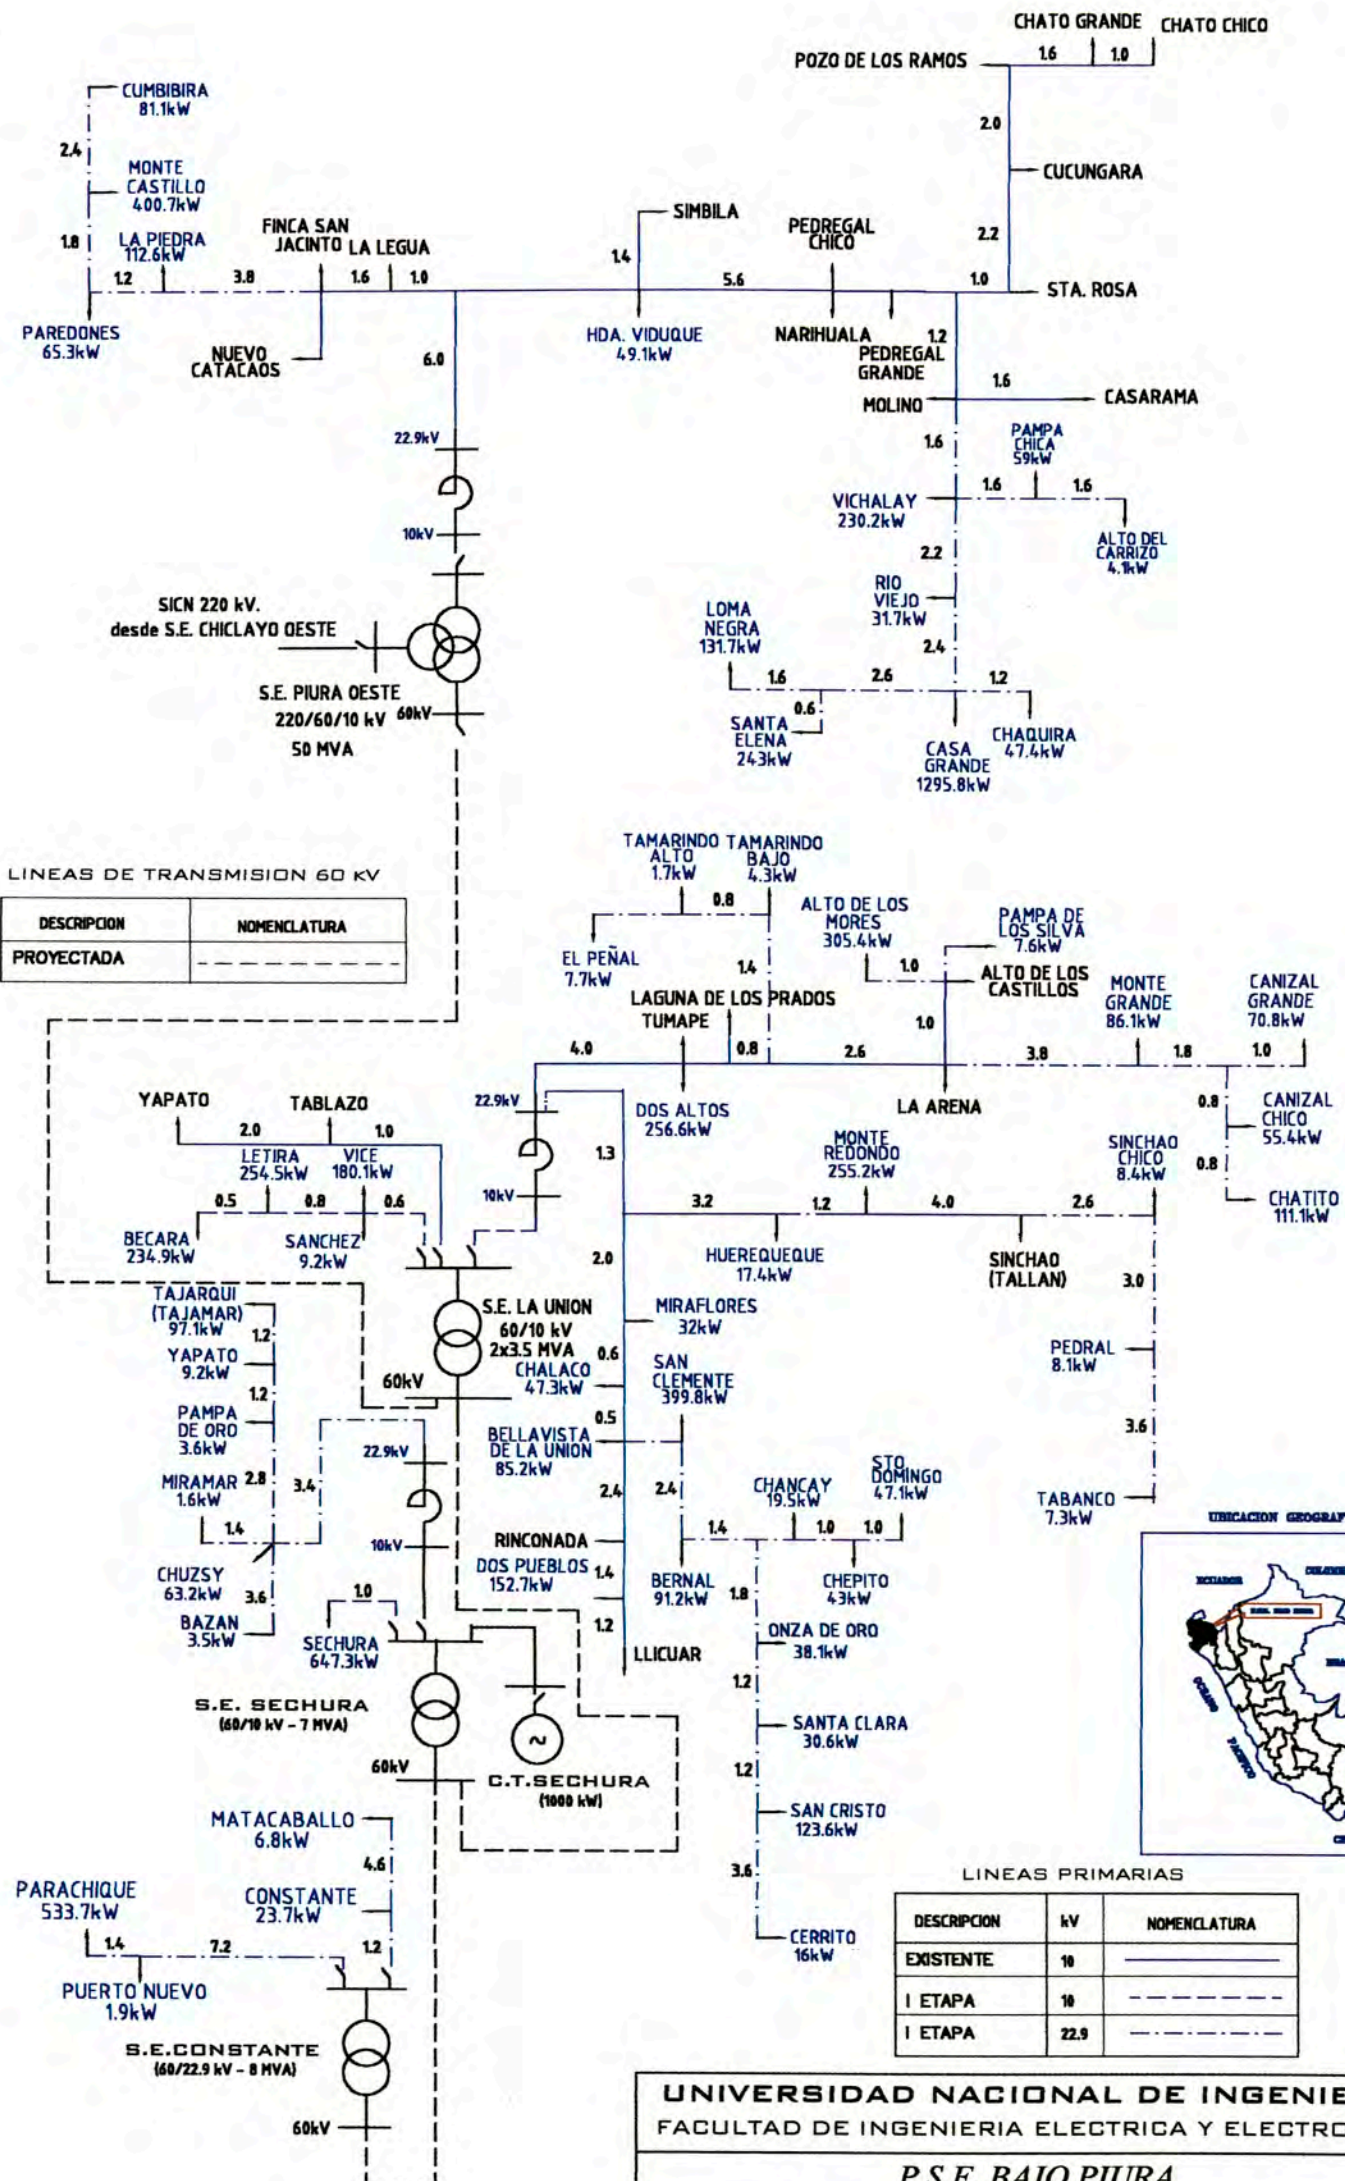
CHATO GRANDE CHATO CHICO
POZO DE LOS RAMOS 1.6 1.0
2.0
CUCUNGARA
2.2
1.0 STA. ROSA
CUMBIBIRA 81.1kW
2.4
MONTE CASTILLO 400.7kW
1.8 LA PIEDRA 112.6kW
1.2 3.8
PAREDONES 65.3kW
FINCA SAN JACINTO LA LEGUA
1.6 1.0
NUEVO CATACAOS
6.0
SIMBILA
1.4
5.6
HDA. VIDUQUE 49.1kW
PEDREGAL CHICO
NARIHUALA
1.2
PEDREGAL GRANDE
1.6
MOLINO
CASARAMA
1.6
PAMPA CHICA 59kW
1.6 1.6
VICHALAY 230.2kW
ALTO DEL CARRIZO 4.1kW
2.2
RIO VIEJO 31.7kW
2.4
LOMA NEGRA 131.7kW
1.6 2.6 1.2
0.6
SANTA ELENA 243kW
CASA GRANDE 1295.8kW
CHAQUIRA 47.4kW
22.9kV
10kV
SICN 220 kV. desde S.E. CHICLAYO OESTE
S.E. PIURA OESTE 220/60/10 kV 60kV
50 MVA
LINEAS DE TRANSMISION 60 KV

| DESCRIPCION | NOMENCLATURA |
|---|---|
| PROYECTADA | - - - - - - - - |

TAMARINDO ALTO 1.7kW
TAMARINDO BAJO 4.3kW
0.8
ALTO DE LOS MORES 305.4kW
PAMPA DE LOS SILVA 7.6kW
EL PEÑAL 7.7kW
1.4
1.0
ALTO DE LOS CASTILLOS
LAGUNA DE LOS PRADOS
TUMAPE
1.0
MONTE GRANDE 86.1kW
CANIZAL GRANDE 70.8kW
4.0 0.8 2.6 3.8 1.8 1.0
YAPATO TABLAZO
2.0 1.0
LETIRA 254.5kW
VICE 180.1kW
0.5 0.8 0.6
BECARA 234.9kW
SANCHEZ 9.2kW
22.9kV
DOS ALTOS 256.6kW
LA ARENA
0.8
CANIZAL CHICO 55.4kW
1.3
MONTE REDONDO 255.2kW
SINCHAO CHICO 8.4kW
0.8
10kV
3.2 1.2 4.0 2.6
CHATITO 111.1kW
2.0
HUEREQUEQUE 17.4kW
SINCHAO (TALLAN)
3.0
TAJARQUI (TAJAMAR) 97.1kW
1.2
S.E. LA UNION 60/10 kV 2x3.5 MVA
MIRAFLORES 32kW
YAPATO 9.2kW
0.6
CHALACO 47.3kW
SAN CLEMENTE 399.8kW
PEDRAL 8.1kW
1.2
60kV
PAMPA DE ORO 3.6kW
0.5
22.9kV
BELLAVISTA DE LA UNION 85.2kW
3.6
MIRAMAR 1.6kW 2.8
3.4
2.4 2.4
CHANCAY 19.5kW
STO. DOMINGO 47.1kW
TABANCO 7.3kW
1.4
1.4 1.0 1.0
10kV
RINCONADA
CHUZSY 63.2kW
3.6
DOS PUEBLOS 152.7kW
1.4
BERNAL 91.2kW
1.8
CHEPITO 43kW
1.0
BAZAN 3.5kW
SECHURA 647.3kW
1.2
ONZA DE ORO 38.1kW
LLICUAR
S.E. SECHURA (60/10 kV - 7 MVA)
1.2
SANTA CLARA 30.6kW
60kV
C.T.SECHURA (1000 kW)
1.2
SAN CRISTO 123.6kW
MATACABALLO 6.8kW
4.6
3.6
PARACHIQUE 533.7kW
CONSTANTE 23.7kW
1.4 7.2 1.2
CERRITO 16kW
PUERTO NUEVO 1.9kW
S.E.CONSTANTE (60/22.9 kV - 8 MVA)
60kV
UBICACION GEOGRAF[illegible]
LINEAS PRIMARIAS

| DESCRIPCION | kV | NOMENCLATURA |
|---|---|---|
| EXISTENTE | 10 | ———— |
| I ETAPA | 10 | - - - - - |
| I ETAPA | 22.9 | -·-·-·- |

UNIVERSIDAD NACIONAL DE INGENIE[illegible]
FACULTAD DE INGENIERIA ELECTRICA Y ELECTRO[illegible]
P.S.E. BAJO PIURA